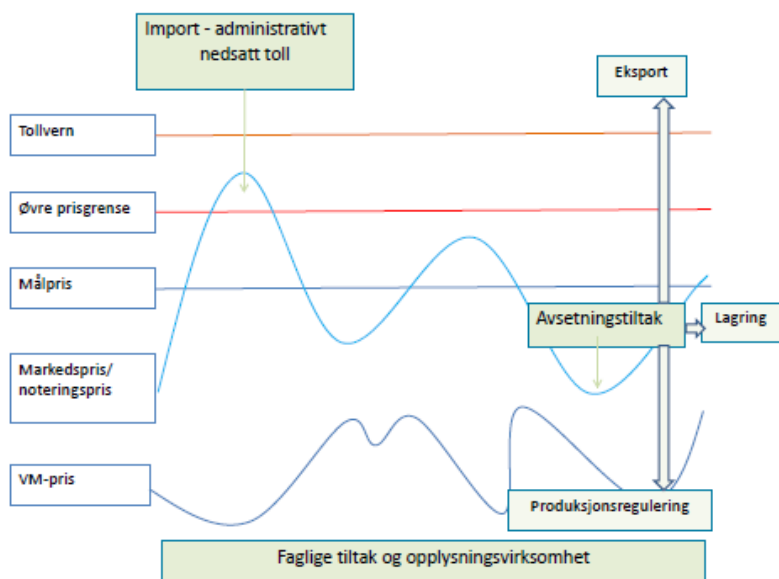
Import - administrativt nedsatt toll

Eksport

Tollvern

Øvre prisgrense

Målpris

Avsetningstiltak

Lagring

Markedspris/ noteringspris

VM-pris

Produksjonsregulering

Faglige tiltak og opplysningsvirksomhet